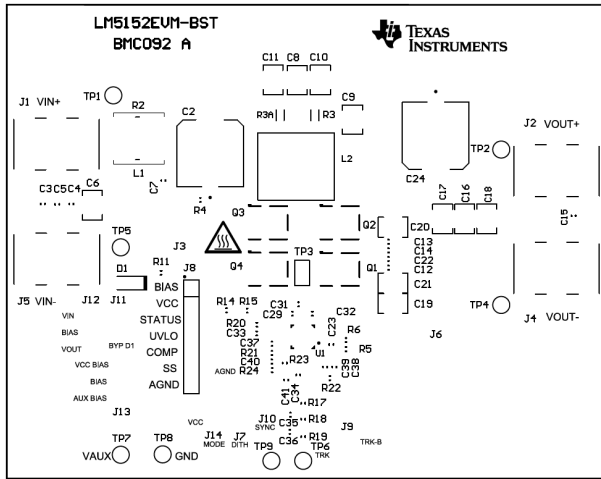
LM5152EVM-BST
BMC092 A

TEXAS INSTRUMENTS

J1 VIN+
TP1
R2
L1
C2
C11 C8 C10
R3A R3
C9
L2
C24
J2 VOUT+
TP2
C3C5C4
C6
C7
R4
Q3
C17 C16 C18
C15
Q2
C20
C13
C14
C22
C12
TP5
J3
TP3
Q1
R11
D1
J8
BIAS
VCC
STATUS
UVLO
COMP
SS
AGND
Q4
C21
C19
J5 VIN-
J12
J11
TP4
J4 VOUT-
R14 R15
C31
C29
C32
R20
C33
C23
R6
C37
R21
C40
R24
R23
U1
R5
C39
C38
R22
J6
VIN
BIAS
VOUT
BYP D1
VCC BIAS
BIAS
AUX BIAS
AGND
C41
C34
R17
J13
VCC
J10
SYNC
C35
R18
J9
J14
MODE
J7
DITH
C36
R19
TRK-B
TP7
VAUX
TP8
GND
TP9
TP6
TRK